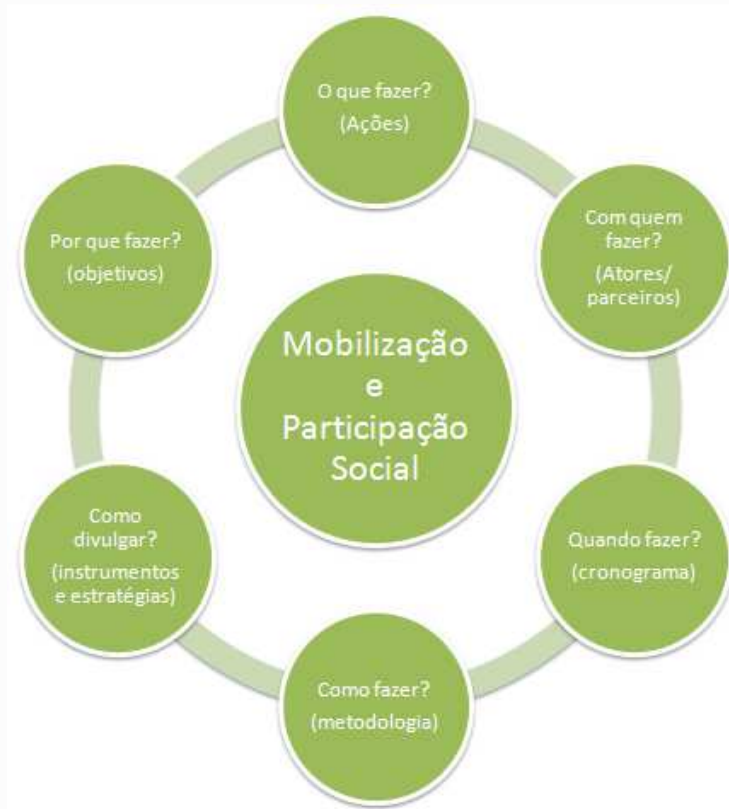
Mobilização e Participação Social

O que fazer? (Ações)

Com quem fazer? (Atores/ parceiros)

Quando fazer? (cronograma)

Como fazer? (metodologia)

Como divulgar? (instrumentos e estratégias)

Por que fazer? (objetivos)